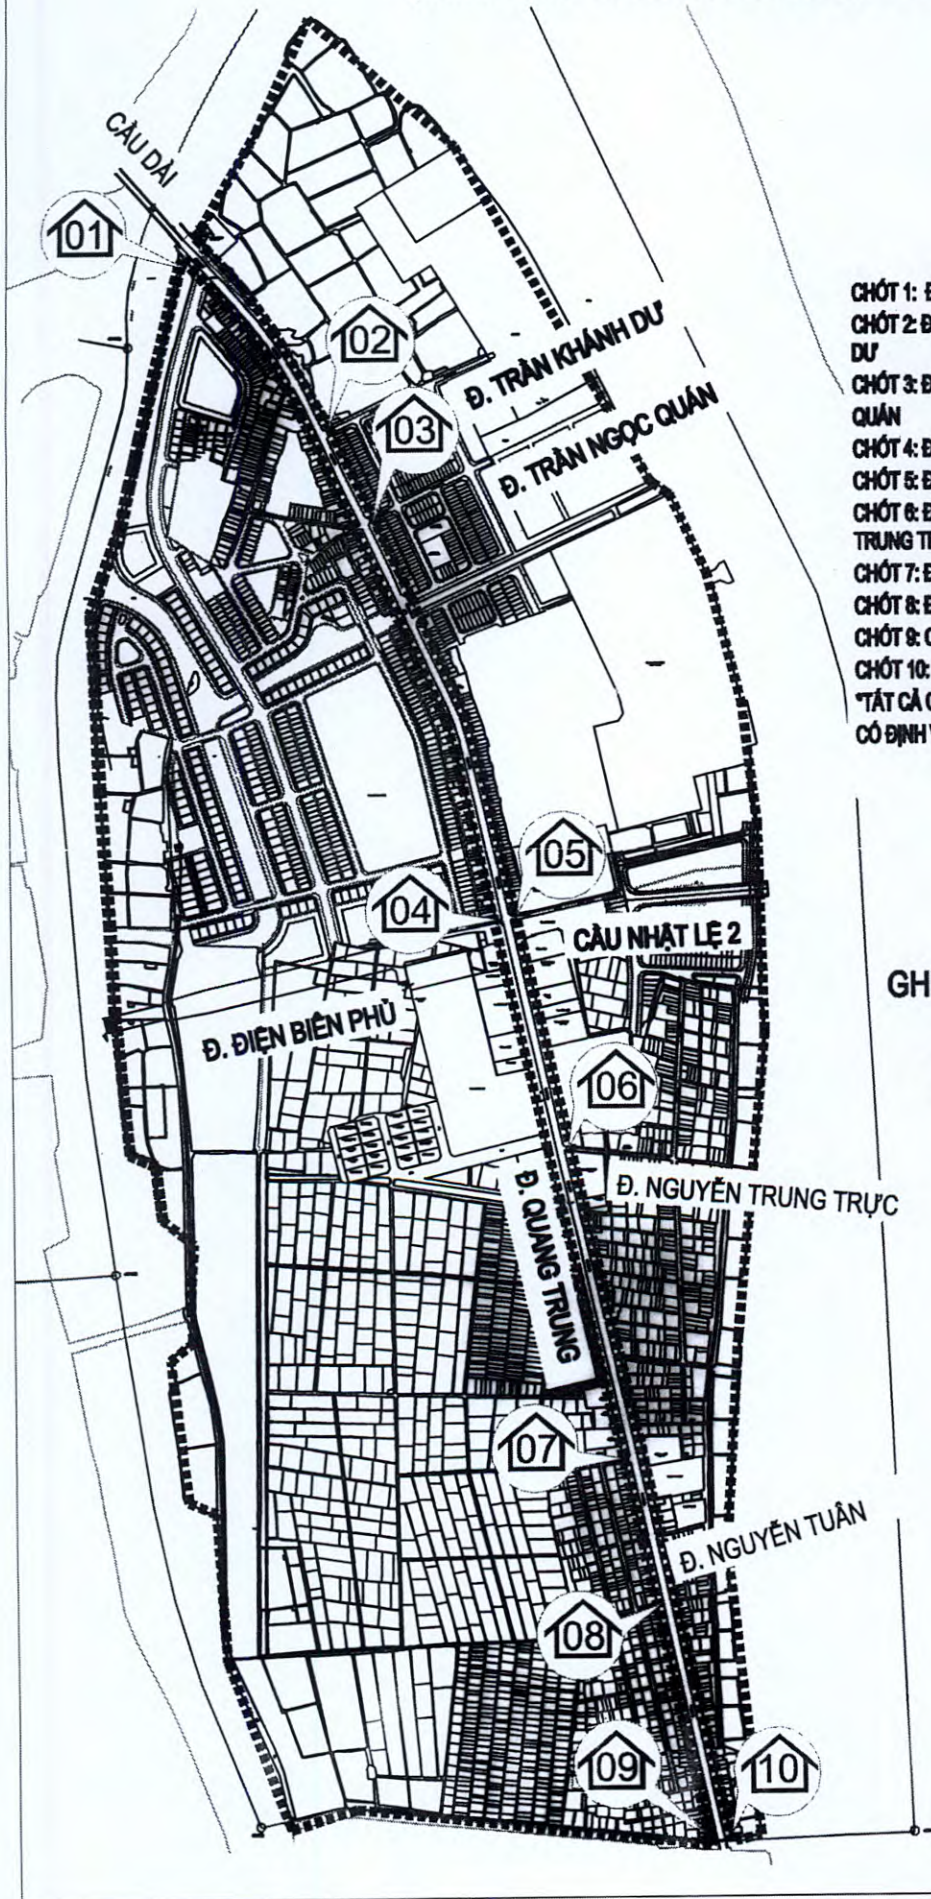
CẦU DÀI

01

02

03

Đ. TRẦN KHÁNH DƯ

Đ. TRẦN NGỌC QUÁN

CHỐT 1: Đ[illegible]
CHỐT 2: Đ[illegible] DƯ
CHỐT 3: Đ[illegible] QUÁN
CHỐT 4: Đ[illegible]
CHỐT 5: Đ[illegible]
CHỐT 6: Đ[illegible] TRUNG T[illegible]
CHỐT 7: Đ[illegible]
CHỐT 8: Đ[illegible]
CHỐT 9: C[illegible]
CHỐT 10: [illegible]
"TẤT CẢ C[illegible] CÓ ĐỊNH V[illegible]

05

04

CẦU NHẬT LỆ 2

GH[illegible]

Đ. ĐIỆN BIÊN PHỦ

06

Đ. NGUYỄN TRUNG TRỰC

Đ. QUANG TRUNG

07

Đ. NGUYỄN TUÂN

08

09

10